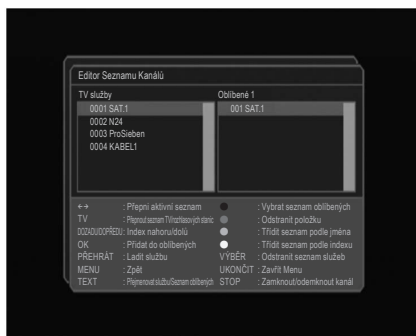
Editor Seznamu Kanálů

TV služby

0001 SAT.1
0002 N24
0003 ProSieben
0004 KABEL1

Oblíbené 1

001 SAT.1

| | | | |
|---|---|---|---|
| ←→ | : Přepni aktivní seznam | | : Vybrat seznam oblíbených |
| TV | : Přepnout seznam TV/rozhlasových stanic | | : Odstranit položku |
| DOZADU/DOPŘEDU | : Index nahoru/dolů | | : Třídit seznam podle jména |
| OK | : Přidat do oblíbených | | : Třídit seznam podle indexu |
| PŘEHRÁT | : Ladit službu | VÝBĚR | : Odstranit seznam služeb |
| MENU | : Zpět | UKONČIT | : Zavřít Menu |
| TEXT | : Přejmenovat službu/Seznam oblíbených | STOP | : Zamknout/odemknout kanál |